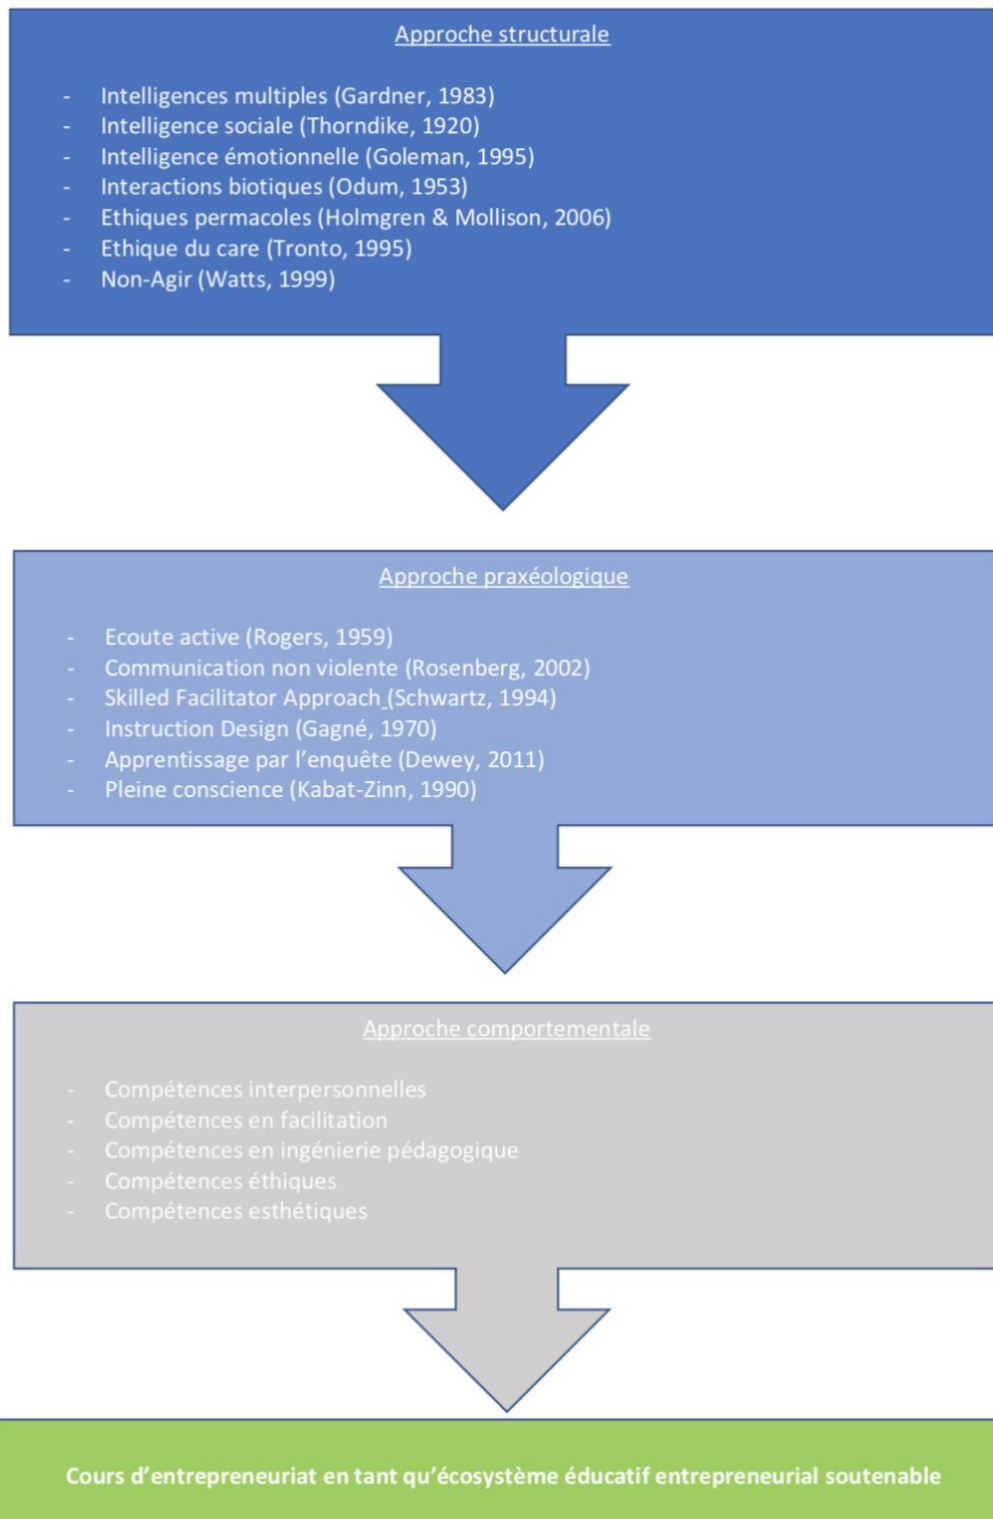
Approche structurale

- Intelligences multiples (Gardner, 1983)
- Intelligence sociale (Thorndike, 1920)
- Intelligence émotionnelle (Goleman, 1995)
- Interactions biotiques (Odum, 1953)
- Ethiques permacoles (Holmgren & Mollison, 2006)
- Ethique du care (Tronto, 1995)
- Non-Agir (Watts, 1999)

Approche praxéologique

- Ecoute active (Rogers, 1959)
- Communication non violente (Rosenberg, 2002)
- Skilled Facilitator Approach (Schwartz, 1994)
- Instruction Design (Gagné, 1970)
- Apprentissage par l'enquête (Dewey, 2011)
- Pleine conscience (Kabat-Zinn, 1990)

Approche comportementale

- Compétences interpersonnelles
- Compétences en facilitation
- Compétences en ingénierie pédagogique
- Compétences éthiques
- Compétences esthétiques

Cours d'entrepreneuriat en tant qu'écosystème éducatif entrepreneurial soutenable